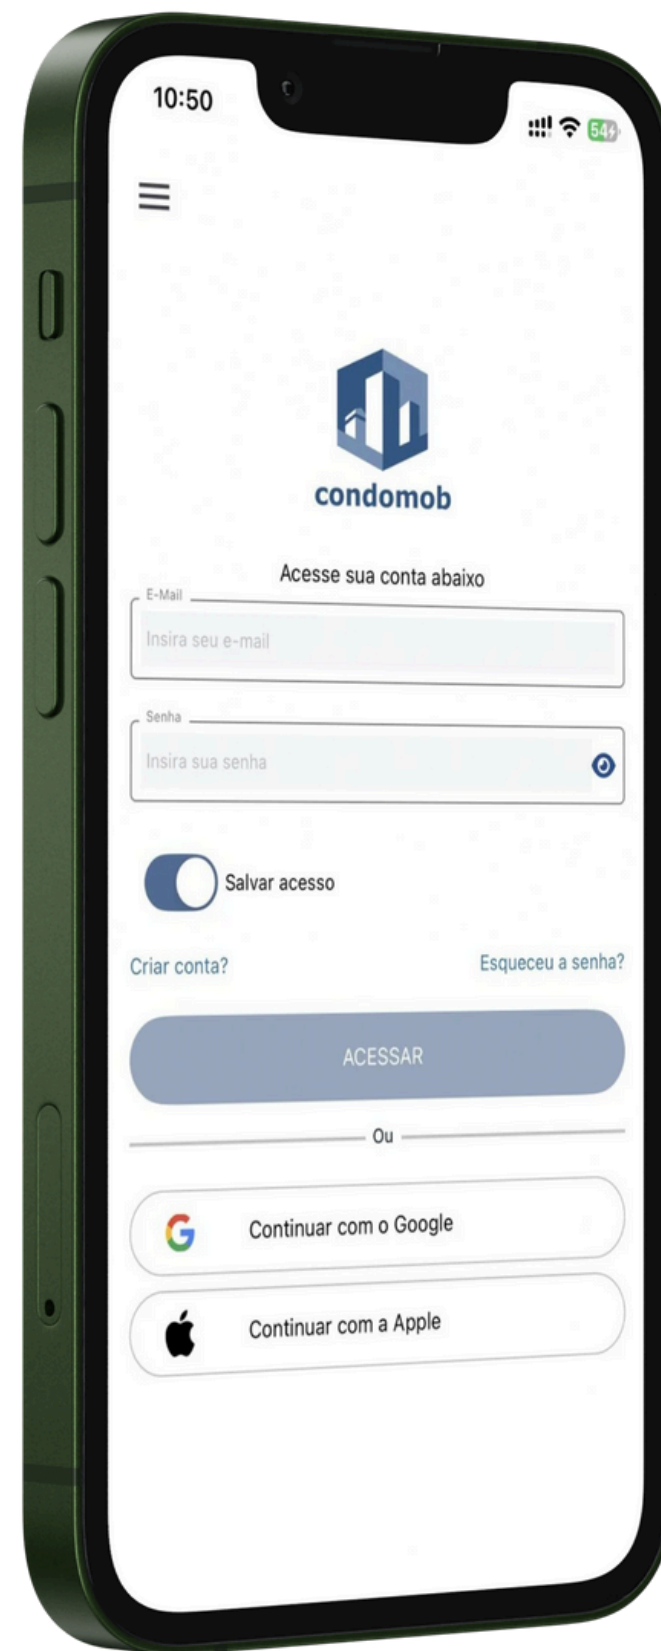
10:50

54

condomob

Acesse sua conta abaixo

E-Mail

Insira seu e-mail

Senha

Insira sua senha

Salvar acesso

Criar conta?

Esqueceu a senha?

ACESSAR

Ou

Continuar com o Google

Continuar com a Apple